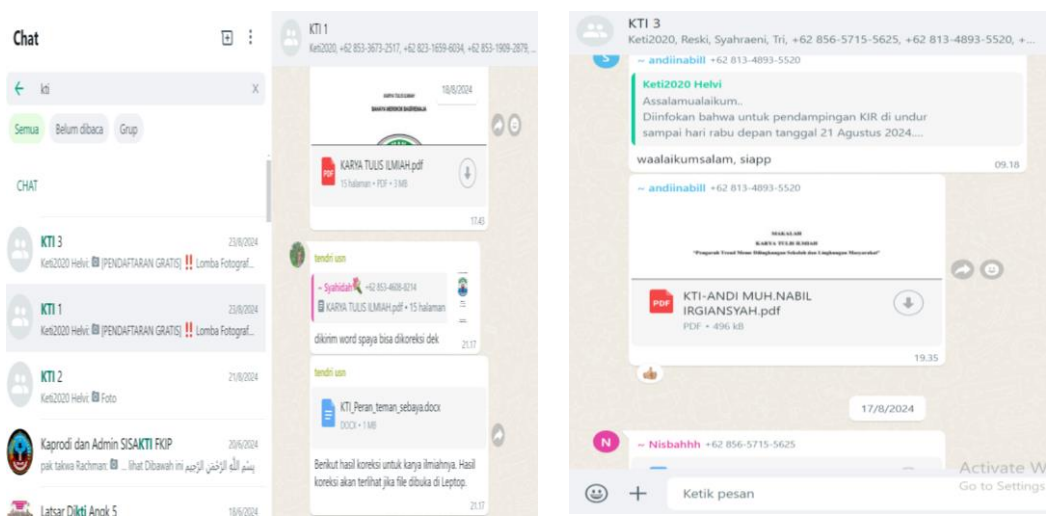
Chat

kti

Semua Belum dibaca Grup

CHAT

KTI 3 23/8/2024
Keti2020 Helvi: [PENDAFTARAN GRATIS] ‼ Lomba Fotograf...

KTI 1 23/8/2024
Keti2020 Helvi: [PENDAFTARAN GRATIS] ‼ Lomba Fotograf...

KTI 2 21/8/2024
Keti2020 Helvi: Foto

Kaprodi dan Admin SISAKTI FKIP 20/6/2024
pak takwa Rachman: ... lihat Dibawah ini بسم الله الرّحمٰن الرّحيم

Latsar Dikti Angk 5 18/6/2024

KTI 1
Keti2020, +62 853-3673-2517, +62 823-1659-6034, +62 853-1909-2879, ...

18/8/2024

KARYA TULIS ILMIAH.pdf
15 halaman • PDF • 3 MB
17.43

tendri usn
~ Syahidah +62 853-4608-8214
KARYA TULIS ILMIAH.pdf • 15 halaman
dikirim word spaya bisa dikoreksi dek 21.17

tendri usn
KTI_Peran_teman_sebaya.docx
DOCX • 1 MB
Berikut hasil koreksi untuk karya ilmiahnya. Hasil koreksi akan terlihat jika file dibuka di Leptop.
21.17

KTI 3
Keti2020, Reski, Syahraeni, Tri, +62 856-5715-5625, +62 813-4893-5520, +...

~ andiinabill +62 813-4893-5520
Keti2020 Helvi
Assalamualaikum..
Diinfokan bahwa untuk pendampingan KIR di undur sampai hari rabu depan tanggal 21 Agustus 2024....
waalaikumsalam, siapp 09.18

~ andiinabill +62 813-4893-5520
MAKALAH
KARYA TULIS ILMIAH
KTI-ANDI MUH.NABIL IRGIANSYAH.pdf
PDF • 496 kB
19.35

17/8/2024

~ Nisbahhh +62 856-5715-5625

Ketik pesan

Activate W
Go to Settings